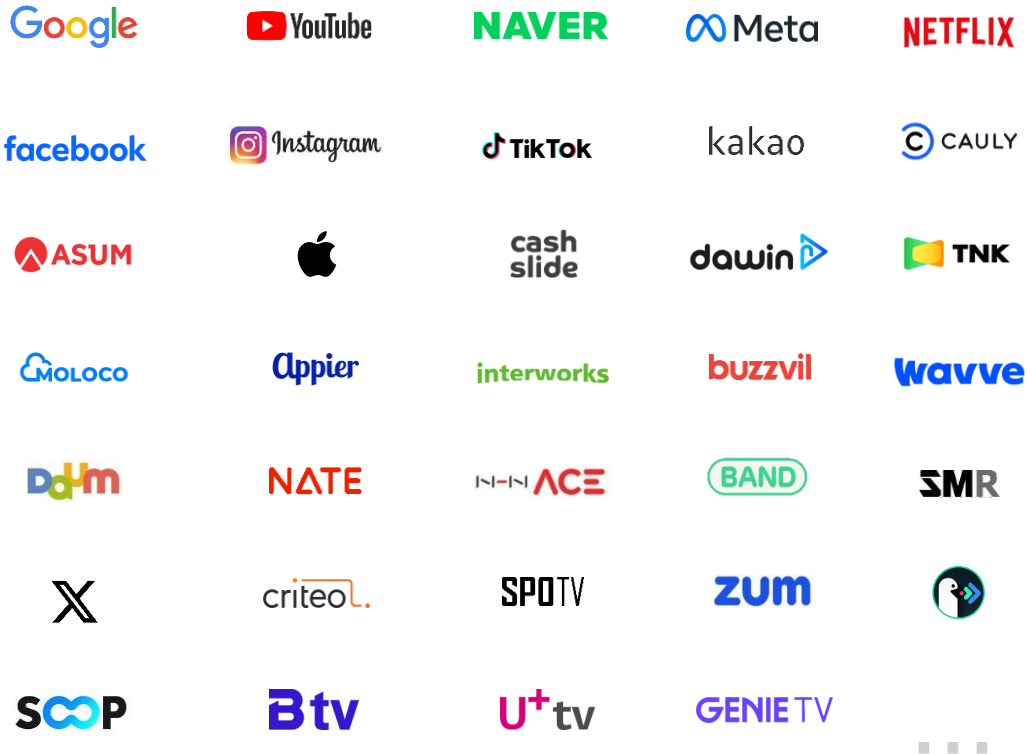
Google
YouTube
NAVER
Meta
NETFLIX

facebook
Instagram
TikTok
kakao
CAULY

ASUM
cash slide
dawin
TNK

MOLOCO
Appier
interworks
buzzvil
wavve

Daum
NATE
NHN ACE
BAND
SMR

X
criteo.
SPOTV
zum

SOOP
B tv
U+tv
GENIE TV